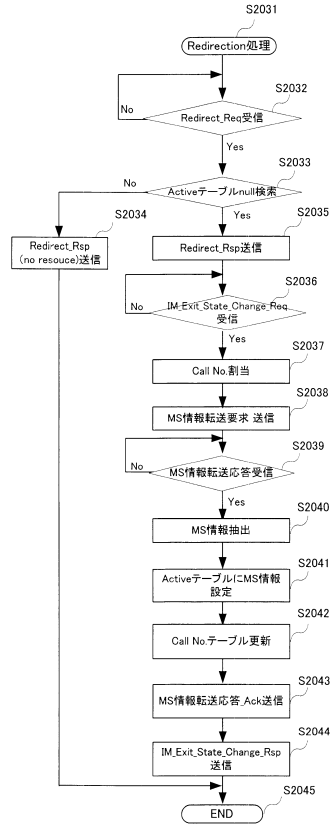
S2031
Redirection処理
S2032
No
Redirect_Req受信
Yes
S2033
No
Activeテーブルnull検索
Yes
S2034
Redirect_Rsp (no resouce)送信
S2035
Redirect_Rsp送信
S2036
No
IM_Exit_State_Change_Req 受信
Yes
S2037
Call No.割当
S2038
MS情報転送要求 送信
S2039
No
MS情報転送応答受信
Yes
S2040
MS情報抽出
S2041
ActiveテーブルにMS情報設定
S2042
Call No.テーブル更新
S2043
MS情報転送応答_Ack送信
S2044
IM_Exit_State_Change_Rsp 送信
S2045
END